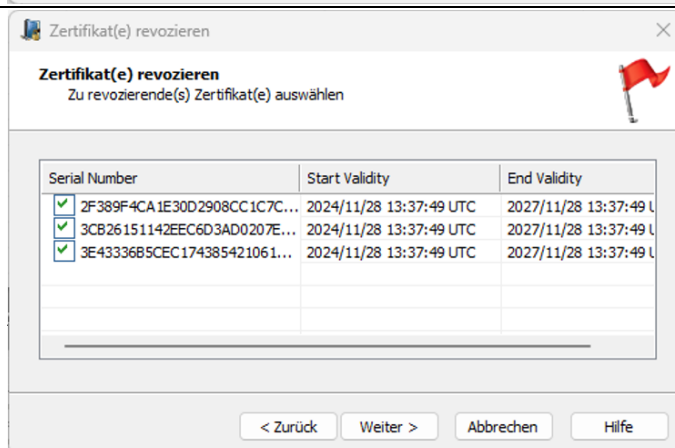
Zertifikat(e) revozieren

Zertifikat(e) revozieren
Zu revozierende(s) Zertifikat(e) auswählen

| Serial Number | Start Validity | End Validity |
|---|---|---|
| 2F389F4CA1E30D2908CC1C7C... | 2024/11/28 13:37:49 UTC | 2027/11/28 13:37:49 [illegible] |
| 3CB26151142EEC6D3AD0207E... | 2024/11/28 13:37:49 UTC | 2027/11/28 13:37:49 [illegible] |
| 3E43336B5CEC174385421061... | 2024/11/28 13:37:49 UTC | 2027/11/28 13:37:49 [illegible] |

< Zurück | Weiter > | Abbrechen | Hilfe